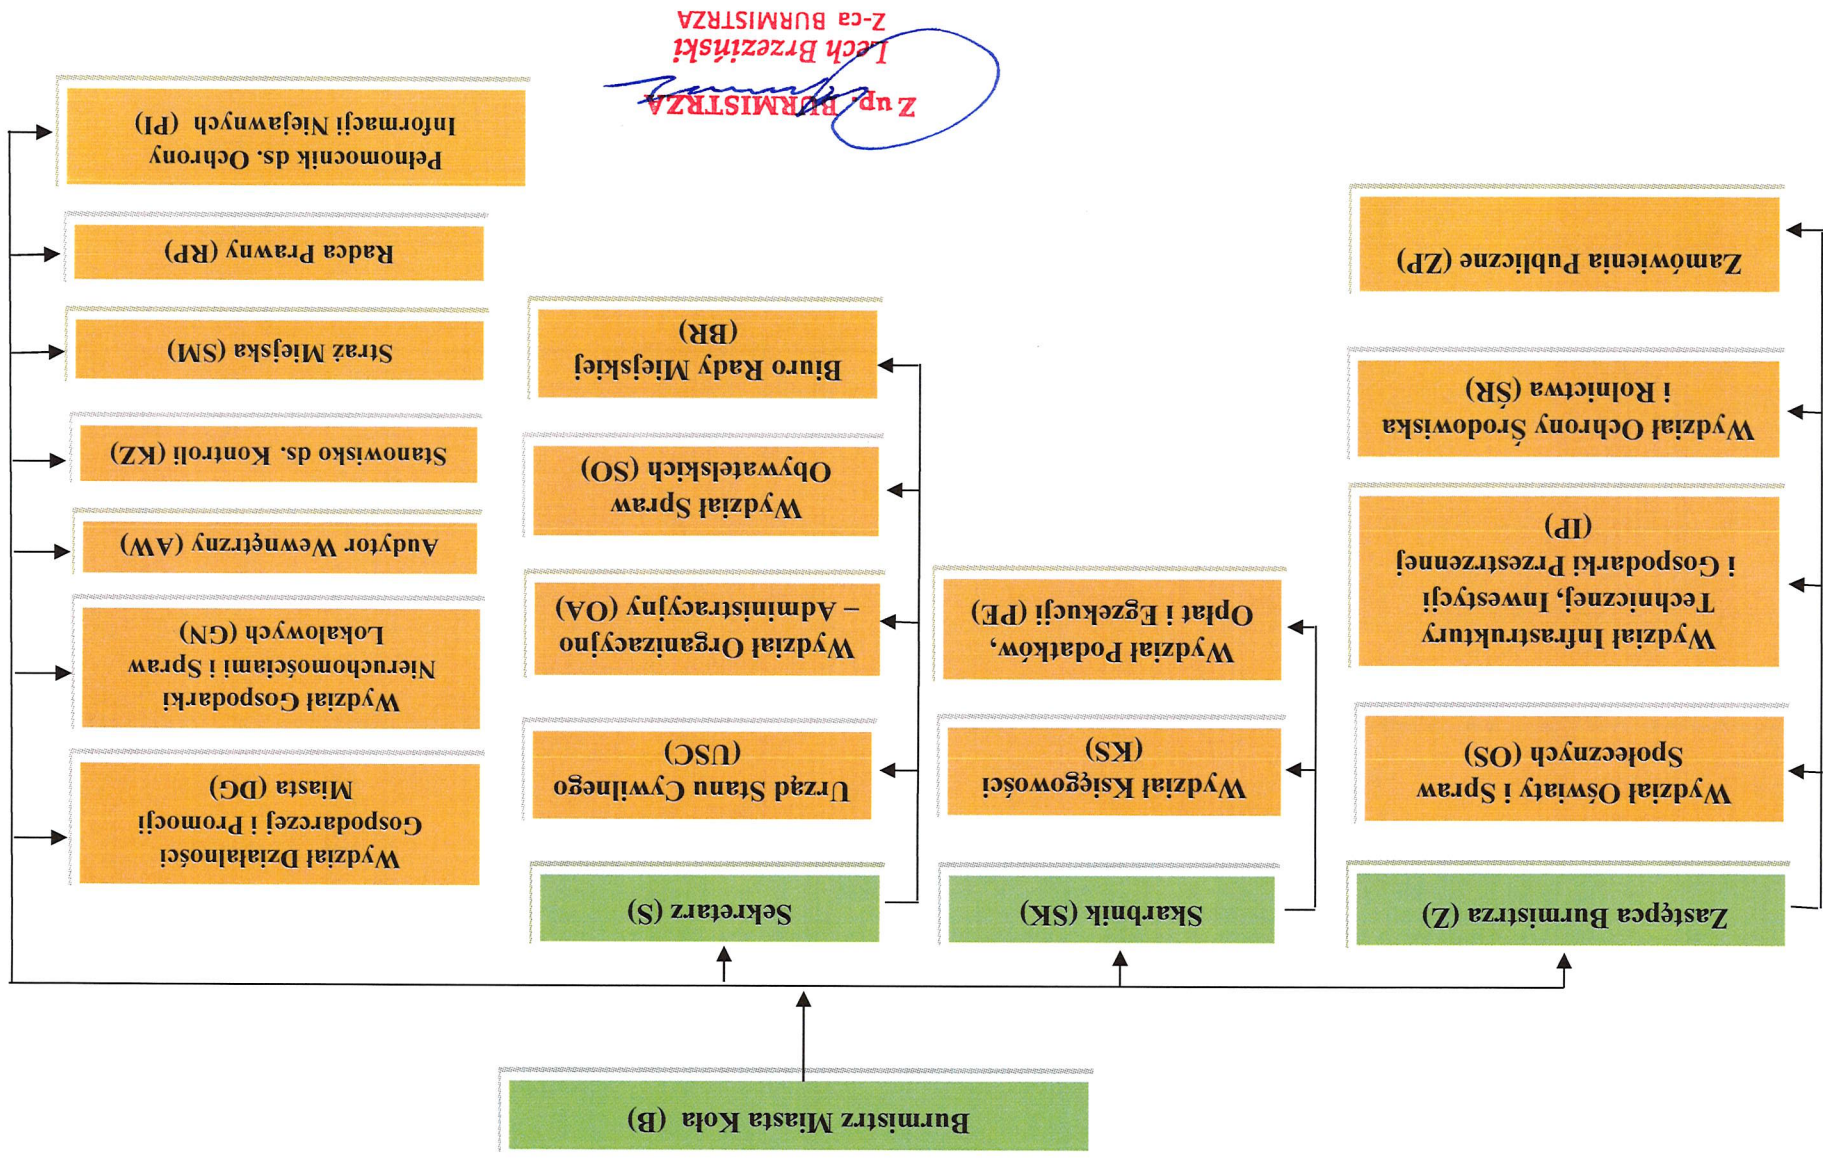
Z up. BURMISTRZA
Lech Brzeziński
Z-ca BURMISTRZA

Burmistrz Miasta Koła (B)

Zastępca Burmistrza (Z)

Wydział Oświaty i Spraw Społecznych (OS)

Wydział Infrastruktury Technicznej, Inwestycji i Gospodarki Przestrzennej (IP)

Wydział Ochrony Środowiska i Rolnictwa (ŚR)

Zamówienia Publiczne (ZP)

Skarbnik (SK)

Wydział Księgowości (KS)

Wydział Podatków, Opłat i Egzekucji (PE)

Sekretarz (S)

Urząd Stanu Cywilnego (USC)

Wydział Organizacyjno – Administracyjny (OA)

Wydział Spraw Obywatelskich (SO)

Biuro Rady Miejskiej (BR)

Wydział Działalności Gospodarczej i Promocji Miasta (DG)

Wydział Gospodarki Nieruchomościami i Spraw Lokalowych (GN)

Audytor Wewnętrzny (AW)

Stanowisko ds. Kontroli (KZ)

Straż Miejska (SM)

Radca Prawny (RP)

Pełnomocnik ds. Ochrony Informacji Niejawnych (PI)